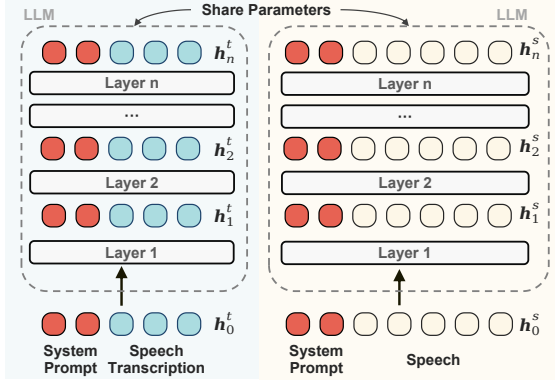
Share Parameters

LLM

$\boldsymbol{h}_n^t$

Layer n

...

$\boldsymbol{h}_2^t$

Layer 2

$\boldsymbol{h}_1^t$

Layer 1

$\boldsymbol{h}_0^t$

System Prompt

Speech Transcription

LLM

$\boldsymbol{h}_n^s$

Layer n

...

$\boldsymbol{h}_2^s$

Layer 2

$\boldsymbol{h}_1^s$

Layer 1

$\boldsymbol{h}_0^s$

System Prompt

Speech